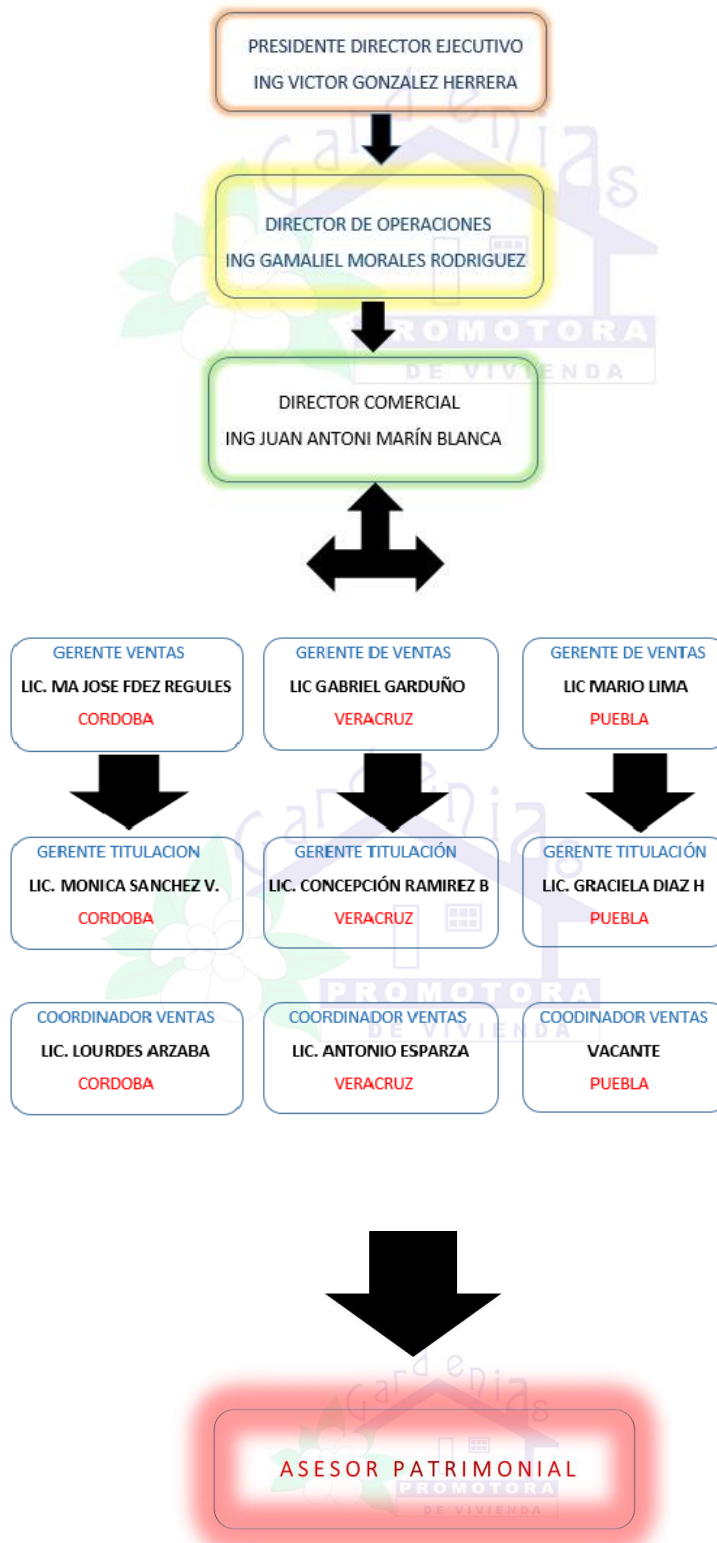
PRESIDENTE DIRECTOR EJECUTIVO
ING VICTOR GONZALEZ HERRERA

Gardenias
PROMOTORA
DE VIVIENDA

DIRECTOR DE OPERACIONES
ING GAMALIEL MORALES RODRIGUEZ

DIRECTOR COMERCIAL
ING JUAN ANTONI MARÍN BLANCA

GERENTE VENTAS
LIC. MA JOSE FDEZ REGULES
CORDOBA

GERENTE DE VENTAS
LIC GABRIEL GARDUÑO
VERACRUZ

GERENTE DE VENTAS
LIC MARIO LIMA
PUEBLA

GERENTE TITULACION
LIC. MONICA SANCHEZ V.
CORDOBA

GERENTE TITULACIÓN
LIC. CONCEPCIÓN RAMIREZ B
VERACRUZ

GERENTE TITULACIÓN
LIC. GRACIELA DIAZ H
PUEBLA

Gardenias
PROMOTORA
DE VIVIENDA

COORDINADOR VENTAS
LIC. LOURDES ARZABA
CORDOBA

COORDINADOR VENTAS
LIC. ANTONIO ESPARZA
VERACRUZ

COODINADOR VENTAS
VACANTE
PUEBLA

Gardenias
PROMOTORA
DE VIVIENDA

ASESOR PATRIMONIAL